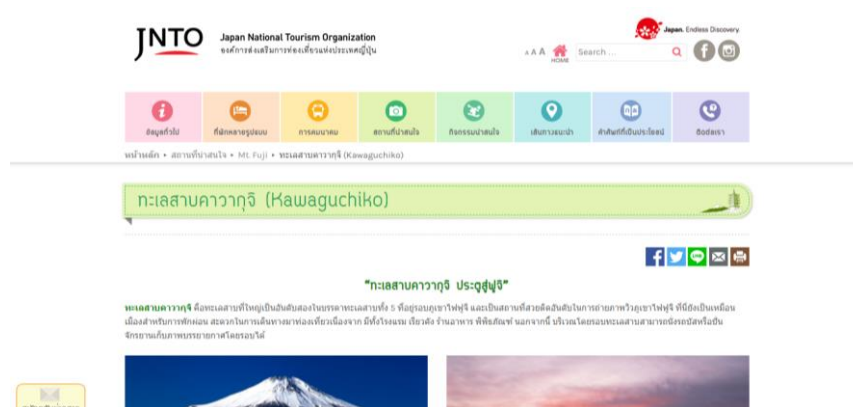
JNTO Japan National Tourism Organization
องค์การส่งเสริมการท่องเที่ยวแห่งประเทศญี่ปุ่น

Japan. Endless Discovery.

A A A HOME Search ...

ข้อมูลทั่วไป | ที่พักหลากรูปแบบ | การคมนาคม | สถานที่น่าสนใจ | กิจกรรมน่าสนใจ | เส้นทางแนะนำ | คำศัพท์ที่เป็นประโยชน์ | ติดต่อเรา

หน้าหลัก › สถานที่น่าสนใจ › Mt. Fuji › ทะเลสาบคาวากุจิ (Kawaguchiko)

ทะเลสาบคาวากุจิ (Kawaguchiko)

"ทะเลสาบคาวากุจิ ประตูสู่ฟูจิ"

ทะเลสาบคาวากุจิ คือทะเลสาบที่ใหญ่เป็นอันดับสองในบรรดาทะเลสาบทั้ง 5 ที่อยู่รอบภูเขาไฟฟูจิ และเป็นสถานที่สวยติดอันดับในการถ่ายภาพวิวภูเขาไฟฟูจิ ที่นี่ถือเป็นเหมือนเมืองสำหรับการพักผ่อน สะดวกในการเดินทางมาท่องเที่ยวเนื่องจาก มีทั้งโรงแรม เรียวกัง ร้านอาหาร พิพิธภัณฑ์ นอกจากนี้ บริเวณโดยรอบทะเลสาบสามารถขี่รถจักรยานหรือนั่งชมภาพบรรยากาศโดยรอบได้